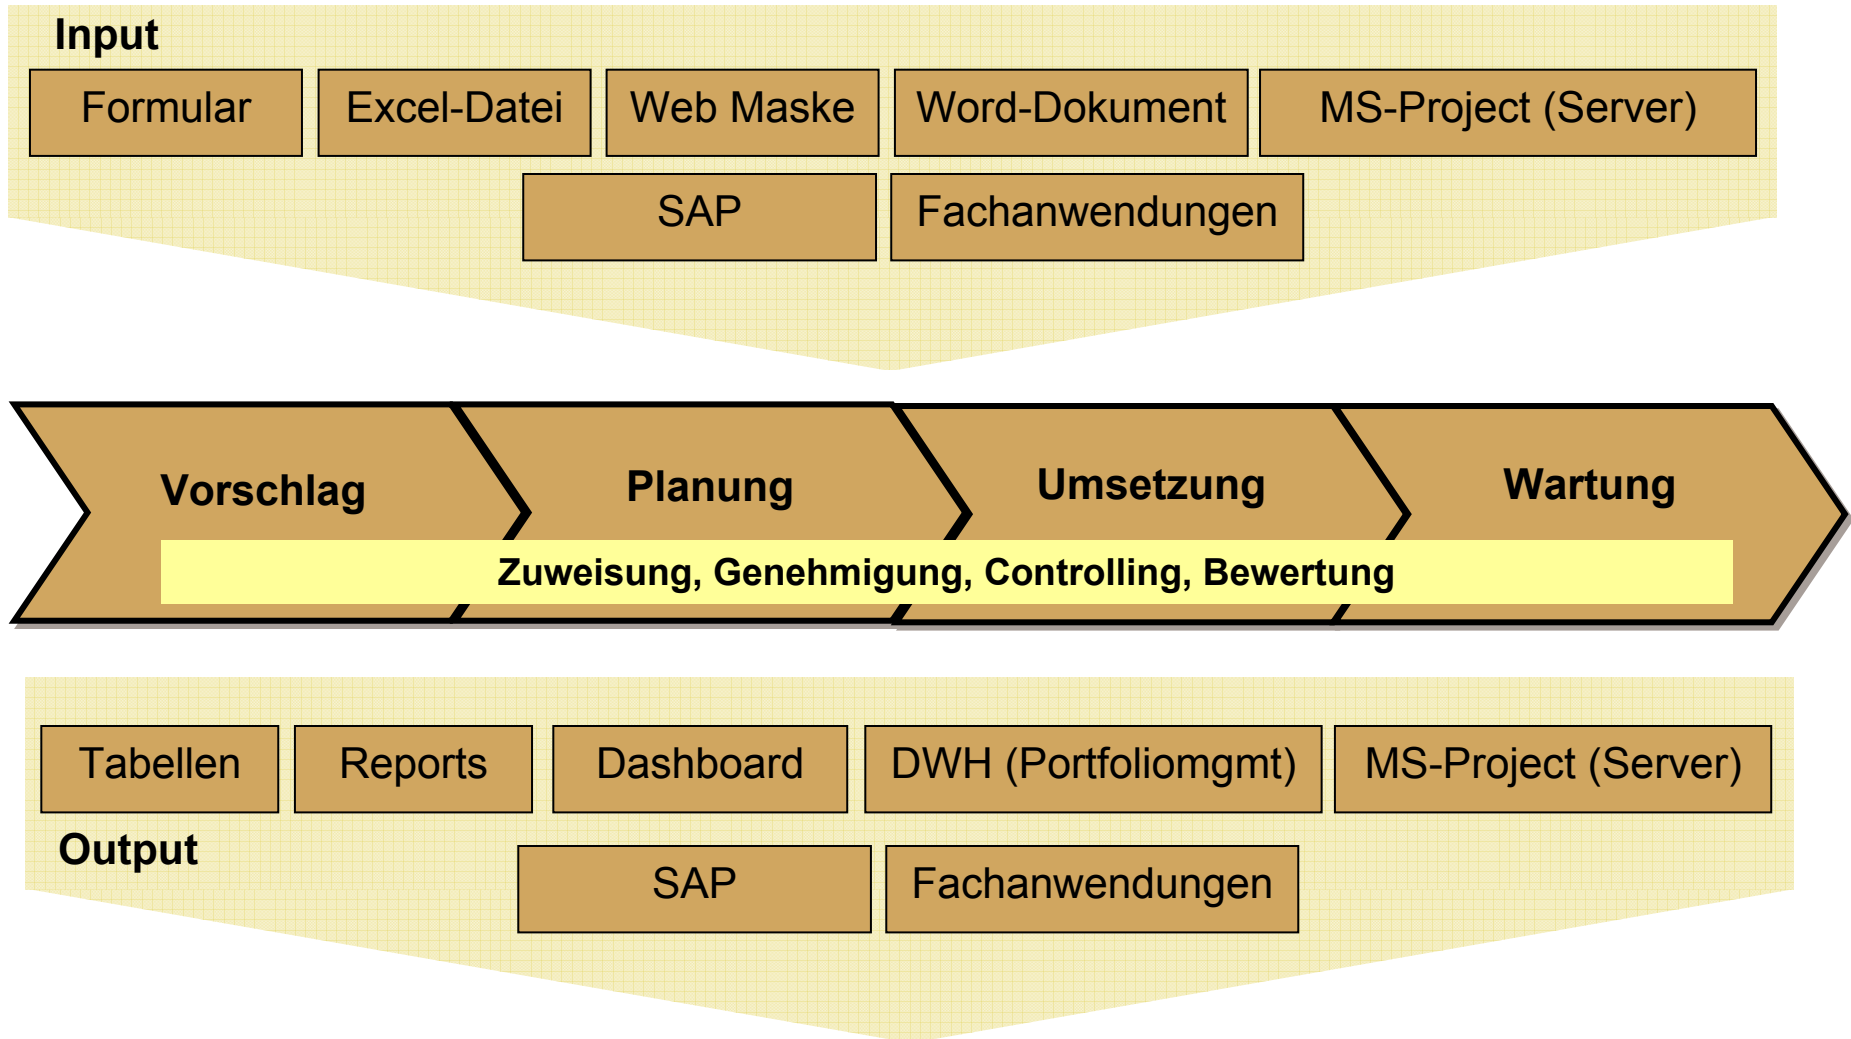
Input

Formular

Excel-Datei

Web Maske

Word-Dokument

MS-Project (Server)

SAP

Fachanwendungen

Vorschlag

Planung

Umsetzung

Wartung

Zuweisung, Genehmigung, Controlling, Bewertung

Tabellen

Reports

Dashboard

DWH (Portfoliomgmt)

MS-Project (Server)

Output

SAP

Fachanwendungen